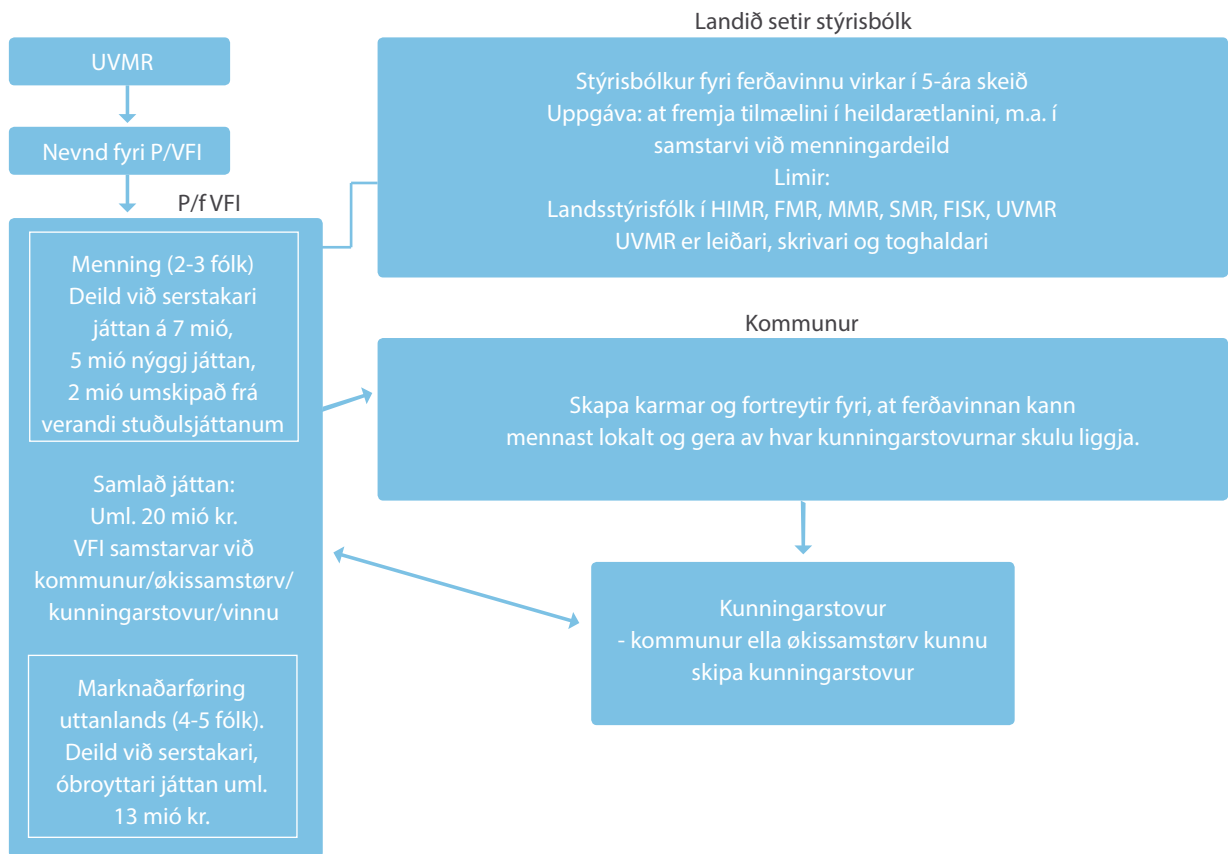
UVMR

Nevnd fyri P/VFI

P/f VFI

Menning (2-3 fólk)
Deild við serstakari
játtan á 7 mió,
5 mió nýggj játtan,
2 mió umskipað frá
verandi stuðulsjáttanum

Samlað játtan:
Uml. 20 mió kr.
VFI samstarvar við
kommunur/økissamstørv/
kunningarstovur/vinnu

Marknaðarføring
uttanlands (4-5 fólk).
Deild við serstakari,
óbroyttari játtan uml.
13 mió kr.

Landið setir stýrisbólk

Stýrisbólkur fyri ferðavinnu virkar í 5-ára skeið
Uppgáva: at fremja tilmælini í heildarætlanini, m.a. í
samstarvi við menningardeild
Limir:
Landsstýrisfólk í HIMR, FMR, MMR, SMR, FISK, UVMR
UVMR er leiðari, skrivari og toghaldari

Kommunur

Skapa karmar og fortreytir fyri, at ferðavinnan kann
mennast lokalt og gera av hvar kunningarstovurnar skulu liggja.

Kunningarstovur
- kommunur ella økissamstørv kunnu
skipa kunningarstovur